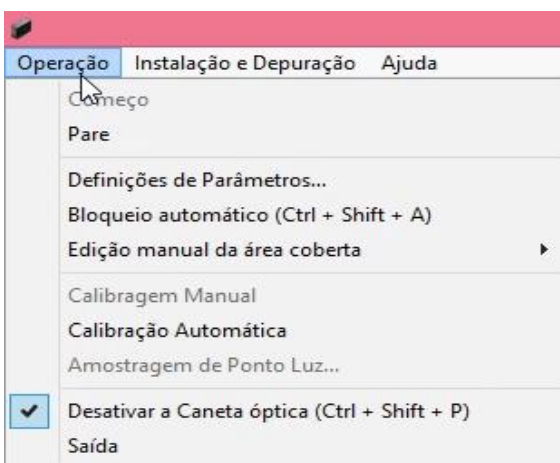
Operação Instalação e Depuração Ajuda

Começo
Pare

Definições de Parâmetros...
Bloqueio automático (Ctrl + Shift + A)
Edição manual da área coberta

Calibragem Manual
Calibração Automática
Amostragem de Ponto Luz...

Desativar a Caneta óptica (Ctrl + Shift + P)
Saída